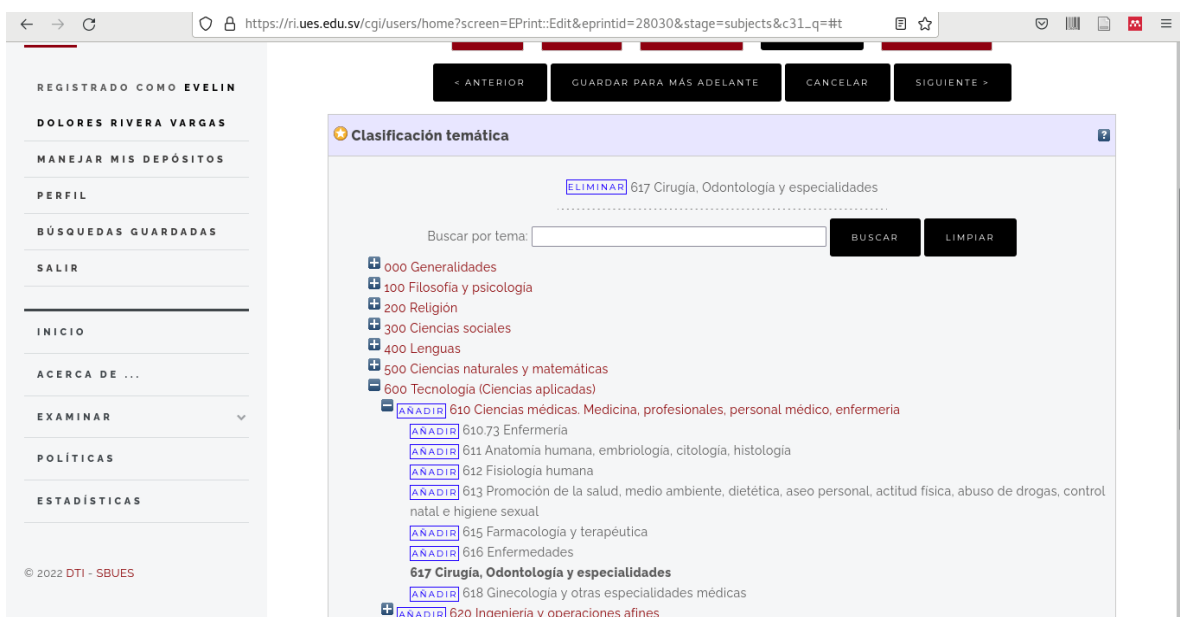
https://ri.ues.edu.sv/cgi/users/home?screen=EPrint::Edit&eprintid=28030&stage=subjects&c31_q=#t

REGISTRADO COMO EVELIN DOLORES RIVERA VARGAS

MANEJAR MIS DEPÓSITOS

PERFIL

BÚSQUEDAS GUARDADAS

SALIR

INICIO

ACERCA DE ...

EXAMINAR

POLÍTICAS

ESTADÍSTICAS

© 2022 DTI - SBUES

< ANTERIOR | GUARDAR PARA MÁS ADELANTE | CANCELAR | SIGUIENTE >

Clasificación temática

ELIMINAR 617 Cirugia, Odontologia y especialidades

Buscar por tema: BUSCAR LIMPIAR

000 Generalidades
100 Filosofia y psicologia
200 Religión
300 Ciencias sociales
400 Lenguas
500 Ciencias naturales y matemáticas
600 Tecnologia (Ciencias aplicadas)
AÑADIR 610 Ciencias médicas. Medicina, profesionales, personal médico, enfermeria
AÑADIR 610.73 Enfermeria
AÑADIR 611 Anatomia humana, embriologia, citologia, histologia
AÑADIR 612 Fisiologia humana
AÑADIR 613 Promoción de la salud, medio ambiente, dietética, aseo personal, actitud física, abuso de drogas, control natal e higiene sexual
AÑADIR 615 Farmacologia y terapéutica
AÑADIR 616 Enfermedades
617 Cirugía, Odontología y especialidades
AÑADIR 618 Ginecologia y otras especialidades médicas
AÑADIR 620 Ingenieria y operaciones afines